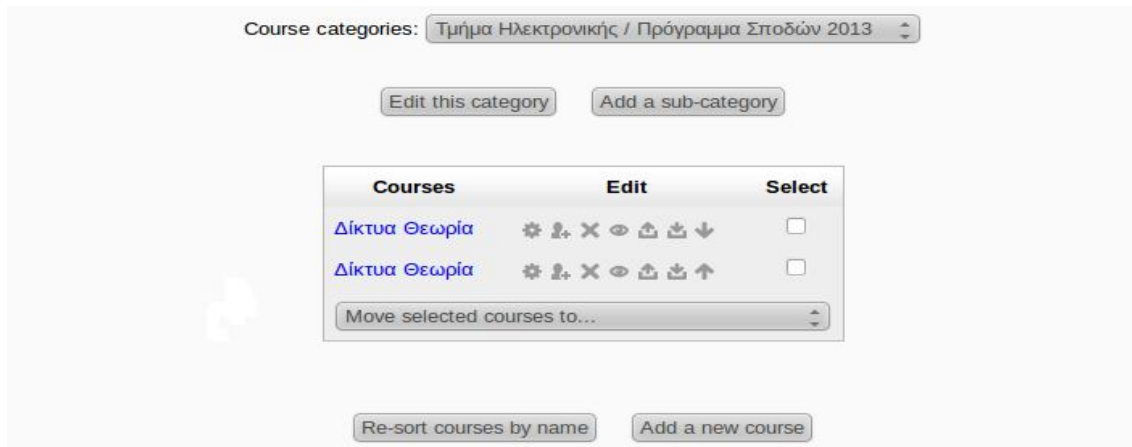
Course categories: Τμήμα Ηλεκτρονικής / Πρόγραμμα Σποδών 2013

Edit this category | Add a sub-category

| Courses | Edit | Select |
|---|---|---|
| Δίκτυα Θεωρία | | |
| Δίκτυα Θεωρία | | |

Move selected courses to...

Re-sort courses by name | Add a new course